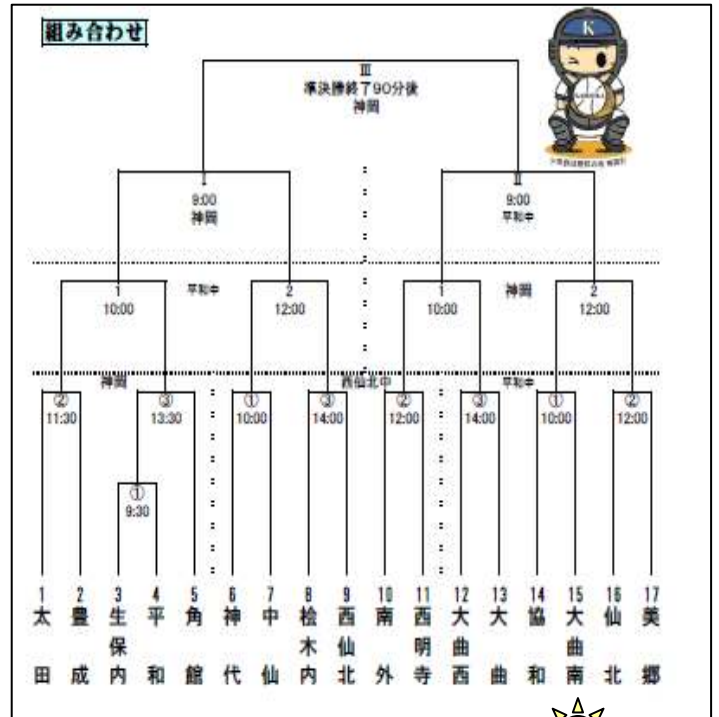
組み合わせ

K

Ⅲ
準決勝終了90分後
神岡

Ⅰ
9:00
神岡

Ⅱ
9:00
平和中

1
10:00

平和中

2
12:00

1
10:00

神岡

2
12:00

神岡

西仙北中

平和中

②
11:30

③
13:30

①
10:00

③
14:00

②
12:00

③
14:00

①
10:00

②
12:00

①
9:30

| 1 | 2 | 3 | 4 | 5 | 6 | 7 | 8 | 9 | 10 | 11 | 12 | 13 | 14 | 15 | 16 | 17 |
|---|---|---|---|---|---|---|---|---|---|---|---|---|---|---|---|---|
| 太田 | 豊成 | 生保内 | 平和 | 角館 | 神代 | 中仙 | 桧木内 | 西仙北 | 南外 | 西明寺 | 大曲西 | 大曲 | 協和 | 大曲南 | 仙北 | 美郷 |